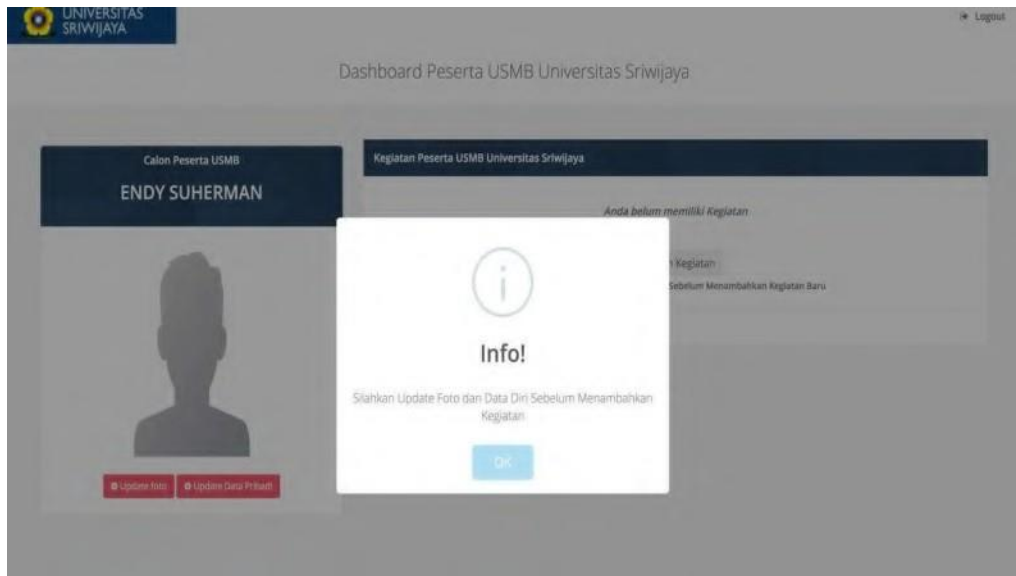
UNIVERSITAS SRIWIJAYA

Logout

Dashboard Peserta USMB Universitas Sriwijaya

Calon Peserta USMB

ENDY SUHERMAN

Update foto

Update Data Pribadi

Kegiatan Peserta USMB Universitas Sriwijaya

Anda belum memiliki Kegiatan

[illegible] Kegiatan

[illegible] Sebelum Menambahkan Kegiatan Baru

Info!

Silahkan Update Foto dan Data Diri Sebelum Menambahkan Kegiatan

OK